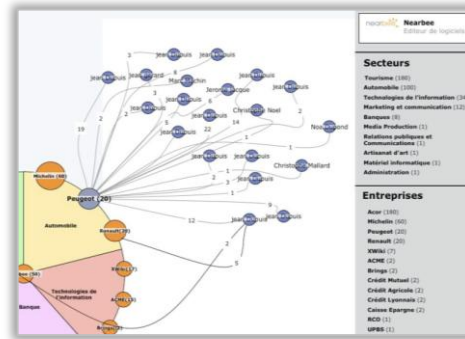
Nearbee
Editeur de logiciels

Secteurs
Tourisme (180)
Automobile (100)
Technologies de l'information (34)
Marketing et communication (12)
Banques (8)
Media Production (1)
Relations publiques et Communications (1)
Artisanat d'art (1)
Matériel informatique (1)
Administration (1)

Entreprises
Acor (180)
Michelin (60)
Peugeot (20)
Renault (20)
XWiki (7)
ACME (2)
Brings (2)
Crédit Mutuel (2)
Crédit Agricole (2)
Crédit Lyonnais (2)
Caisse Epargne (2)
BCO (1)
UPBS (1)

Michelin (60)
Peugeot (20)
Automobile
Renault (20)
Technologies de l'information
Banque
XWiki (7)
ACME (2)
Brings (2)
Acor (50)
Jean-Louis
Jean-Louis
Jean-Louis
Jean-Louis
Marc Martin
Jerome Dupuque
Jean-Louis
Jean-Louis
Christophe Noel
Nouvel Mond
Christophe Mallard
Jean-Louis
Jean-Louis
Jean-Louis
Jean-Louis
Jean-Louis
19
2
3
6
3
5
22
14
2
1
1
2
1
2
1
12
9
2
9
2